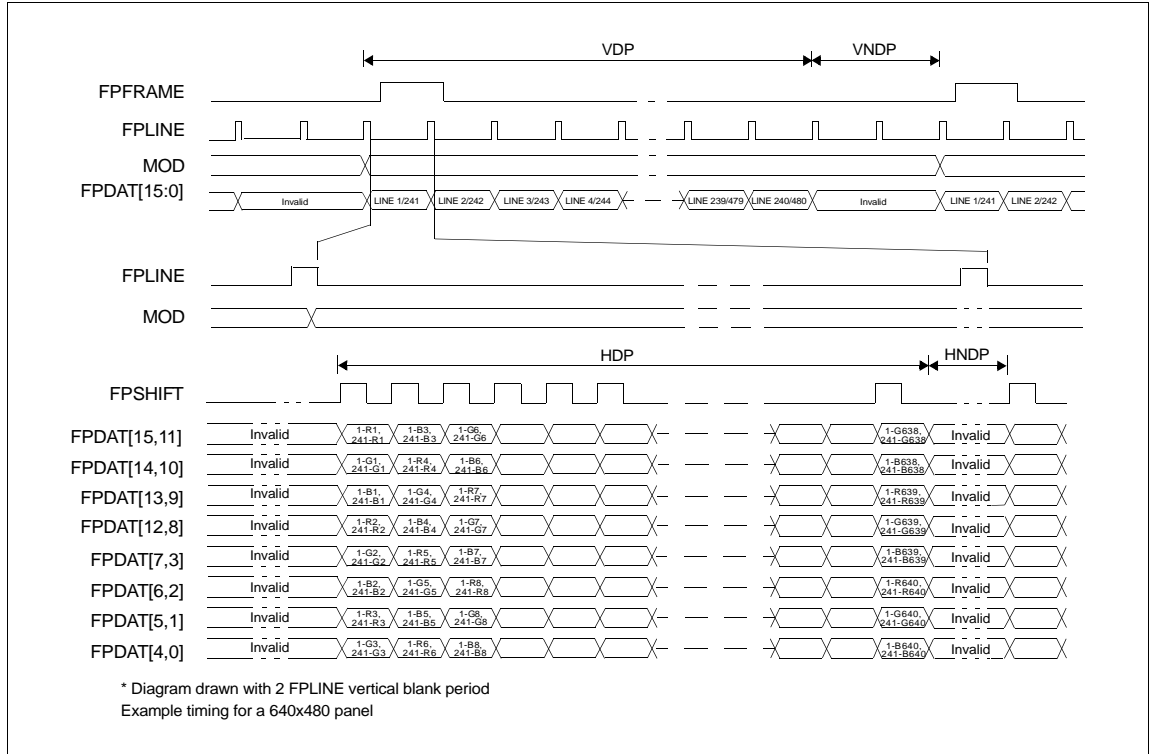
VDP
VNDP
FPFRAME
FPLINE
MOD
FPDAT[15:0]
Invalid
LINE 1/241
LINE 2/242
LINE 3/243
LINE 4/244
LINE 239/479
LINE 240/480
Invalid
LINE 1/241
LINE 2/242

FPLINE
MOD

HDP
HNDP
FPSHIFT

FPDAT[15,11] Invalid 1-R1, 241-R1 1-B3, 241-B3 1-G6, 241-G6 1-G638, 241-G638 Invalid
FPDAT[14,10] Invalid 1-G1, 241-G1 1-R4, 241-R4 1-B6, 241-B6 1-B638, 241-B638 Invalid
FPDAT[13,9] Invalid 1-B1, 241-B1 1-G4, 241-G4 1-R7, 241-R7 1-R639, 241-R639 Invalid
FPDAT[12,8] Invalid 1-R2, 241-R2 1-B4, 241-B4 1-G7, 241-G7 1-G639, 241-G639 Invalid
FPDAT[7,3] Invalid 1-G2, 241-G2 1-R5, 241-R5 1-B7, 241-B7 1-B639, 241-B639 Invalid
FPDAT[6,2] Invalid 1-B2, 241-B2 1-G5, 241-G5 1-R8, 241-R8 1-R640, 241-R640 Invalid
FPDAT[5,1] Invalid 1-R3, 241-R3 1-B5, 241-B5 1-G8, 241-G8 1-G640, 241-G640 Invalid
FPDAT[4,0] Invalid 1-G3, 241-G3 1-R6, 241-R6 1-B8, 241-B8 1-B640, 241-B640 Invalid

* Diagram drawn with 2 FPLINE vertical blank period
Example timing for a 640x480 panel